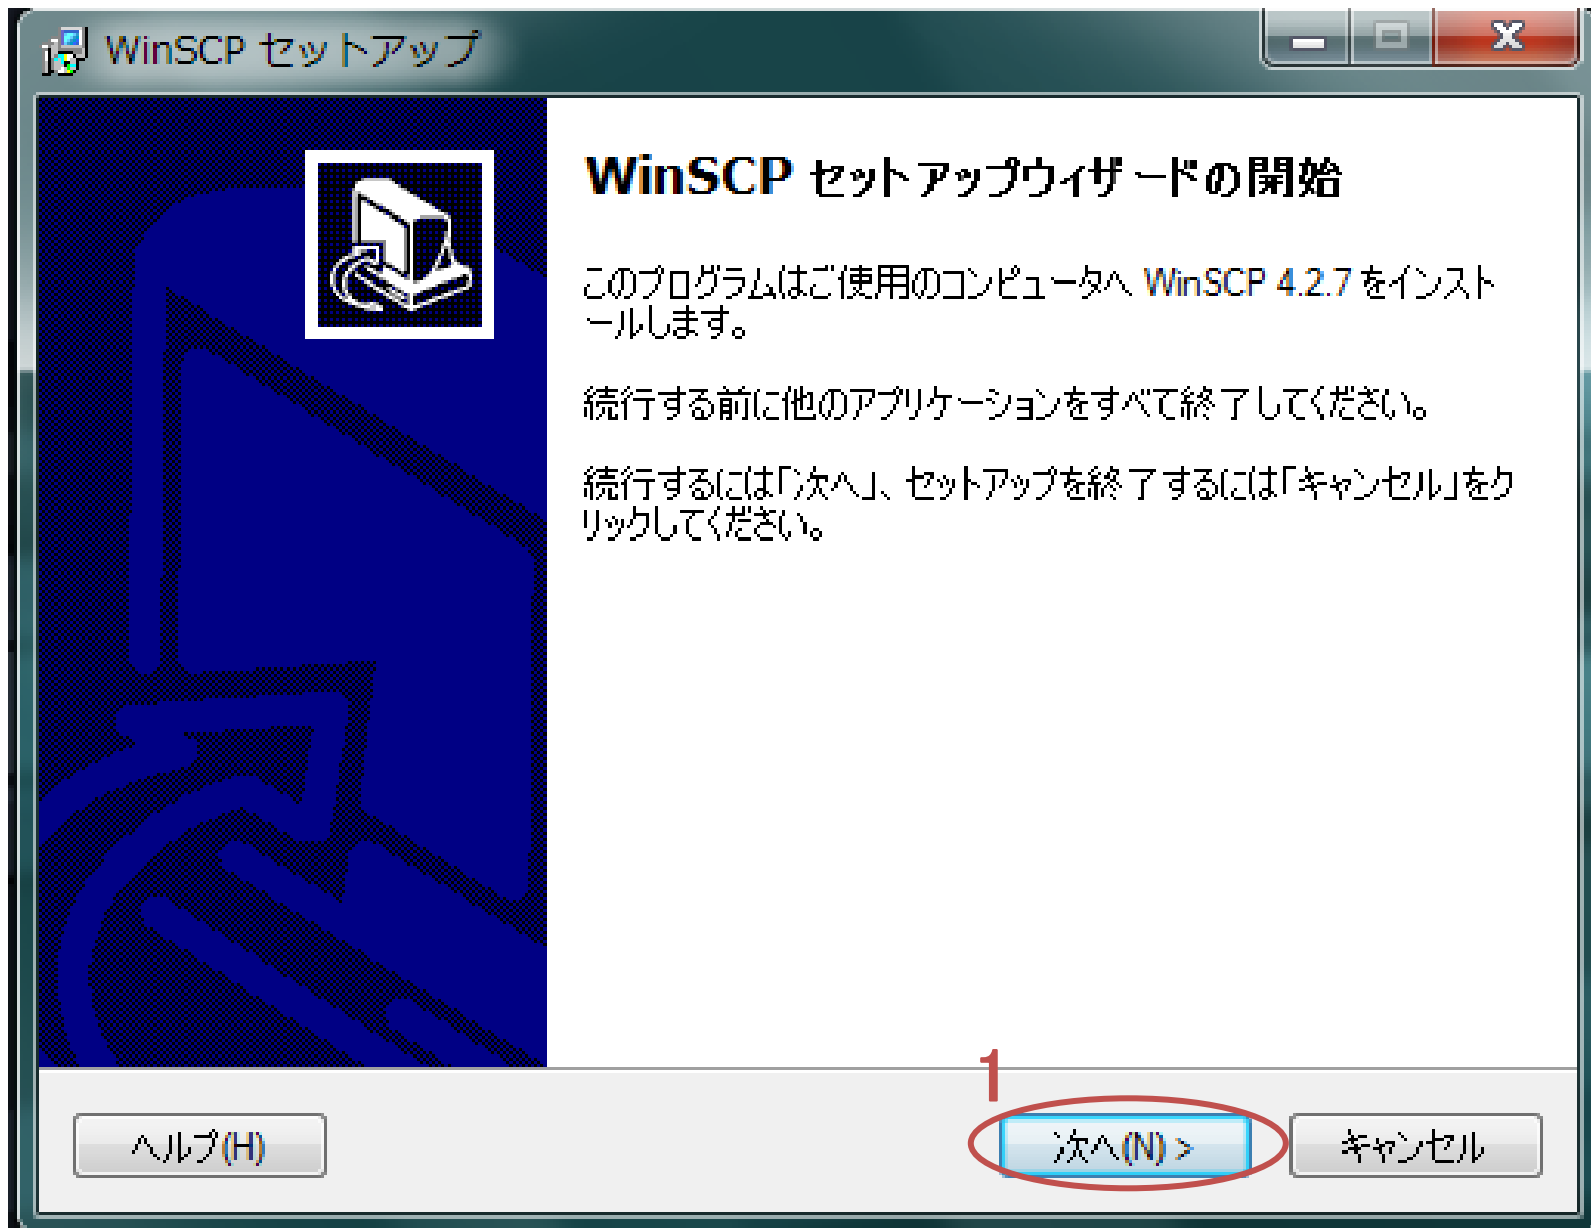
WinSCP セットアップ

WinSCP セットアップウィザードの開始

このプログラムはご使用のコンピュータへ WinSCP 4.2.7 をインストールします。

続行する前に他のアプリケーションをすべて終了してください。

続行するには「次へ」、セットアップを終了するには「キャンセル」をクリックしてください。

1

ヘルプ(H)

次へ(N) >

キャンセル